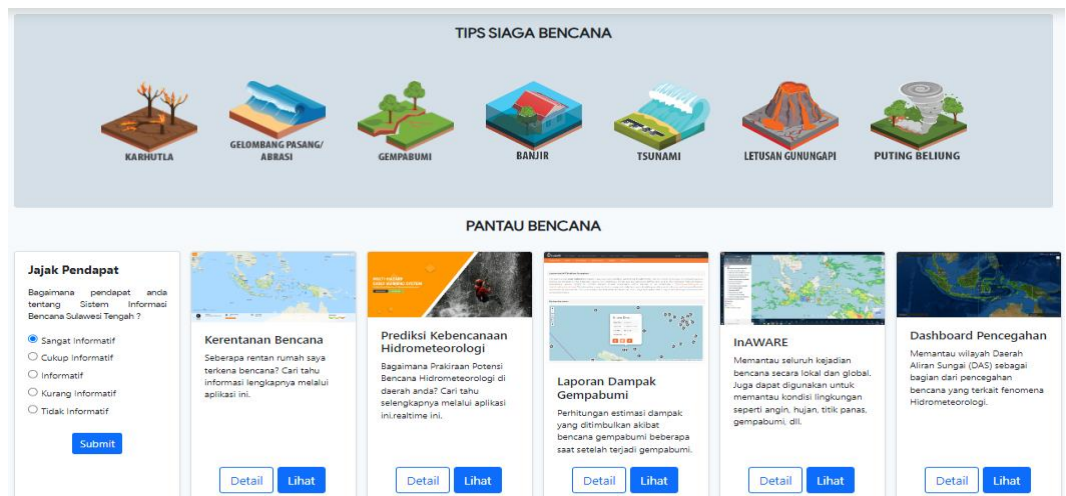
TIPS SIAGA BENCANA

KARHUTLA

GELOMBANG PASANG/ ABRASI

GEMPABUMI

BANJIR

TSUNAMI

LETUSAN GUNUNGAPI

PUTING BELIUNG

PANTAU BENCANA

Jajak Pendapat

Bagaimana pendapat anda tentang Sistem Informasi Bencana Sulawesi Tengah ?

Sangat Informatif

Cukup Informatif

Informatif

Kurang Informatif

Tidak Informatif

Submit

Kerentanan Bencana

Seberapa rentan rumah saya terkena bencana? Cari tahu informasi lengkapnya melalui aplikasi ini.

Detail

Lihat

Prediksi Kebencanaan Hidrometeorologi

Bagaimana Prakiraan Potensi Bencana Hidrometeorologi di daerah anda? Cari tahu selengkapnya melalui aplikasi ini.realtime ini.

Detail

Lihat

Laporan Dampak Gempabumi

Perhitungan estimasi dampak yang ditimbulkan akibat bencana gempabumi beberapa saat setelah terjadi gempabumi.

Detail

Lihat

InAWARE

Memantau seluruh kejadian bencana secara lokal dan global. Juga dapat digunakan untuk memantau kondisi lingkungan seperti angin, hujan, titik panas, gempabumi, dll.

Detail

Lihat

Dashboard Pencegahan

Memantau wilayah Daerah Aliran Sungai (DAS) sebagai bagian dari pencegahan bencana yang terkait fenomena Hidrometeorologi.

Detail

Lihat